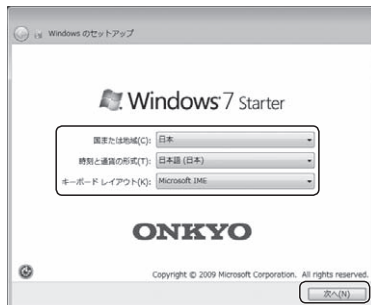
Windows のセットアップ

Windows 7 Starter

国または地域(C): 日本
時刻と通貨の形式(T): 日本語 (日本)
キーボード レイアウト(K): Microsoft IME

ONKYO

Copyright © 2009 Microsoft Corporation. All rights reserved.

次へ(N)